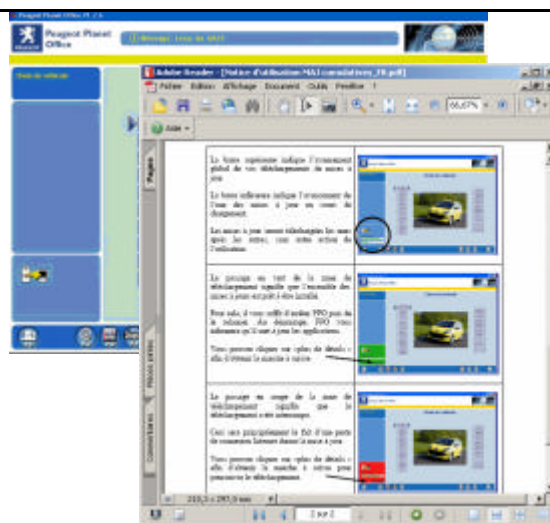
Peugeot Planet Office
Peugeot Planet Office

Adobe Reader - [Notice d'utilisation MAJ consultations_FR.pdf]
Fichier Edition Affichage Document Outils Fenêtre ?
66,67%
Aide

Pages

La barre supérieure indique l'avancement global de vos téléchargements de mises à jour.

La barre inférieure indique l'avancement de l'une des mises à jour en cours de chargement.

Les mises à jour seront téléchargées les unes après les autres, sans autre action de l'utilisateur.

Le passage au vert de la zone de téléchargement signifie que l'ensemble des mises à jour ont pu être installé.

Pour cela, il vous suffit d'arrêter PPO puis de le relancer. Au démarrage, PPO vous informera qu'il met à jour les applications.

Vous pouvez cliquer sur option de détails afin d'obtenir la marche à suivre.

Le passage au rouge de la zone de téléchargement signifie que le téléchargement a été interrompu.

Ceci est principalement dû à une perte de connexion Internet durant la mise à jour.

Vous pouvez cliquer sur option de détails afin d'obtenir la marche à suivre pour poursuivre le téléchargement.

Pièces jointes
Commentaires

210,3 x 297,0 mm
2 sur 2